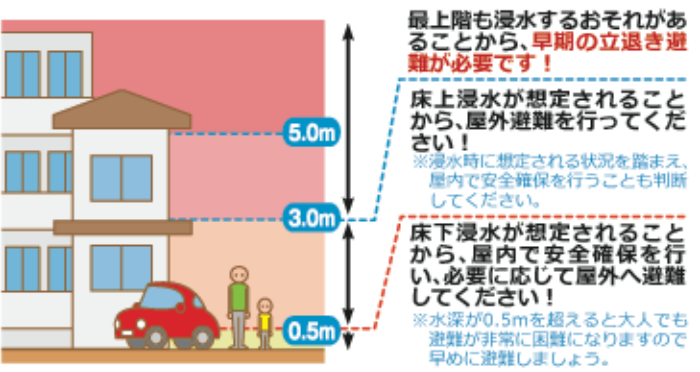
5.0m

3.0m

0.5m

最上階も浸水するおそれがあることから、早期の立退き避難が必要です！

床上浸水が想定されることから、屋外避難を行ってください！

※浸水時に想定される状況を踏まえ、屋内で安全確保を行うことも判断してください。

床下浸水が想定されることから、屋内で安全確保を行い、必要に応じて屋外へ避難してください！

※水深が0.5mを超えると大人でも避難が非常に困難になりますので早めに避難しましょう。